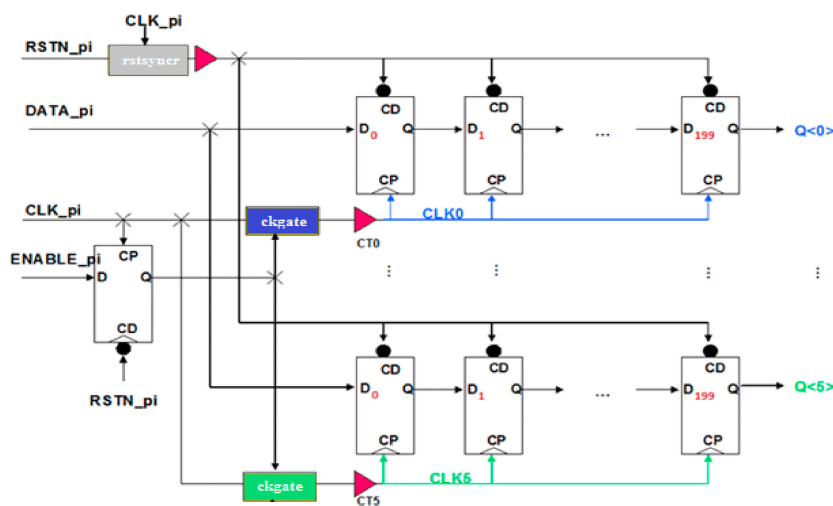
CLK_pi
RSTN_pi
rstsyncr
DATA_pi
CD
D$_0$
Q
CP
CD
D$_1$
Q
CP
...
CD
D$_{199}$
Q
CP
Q<0>
CLK_pi
ckgate
CT0
CLK0
ENABLE_pi
CP
D
Q
CD
RSTN_pi
⋮
⋮
⋮
⋮
CD
D$_0$
Q
CP
CD
D$_1$
Q
CP
...
CD
D$_{199}$
Q
CP
Q<5>
ckgate
CT5
CLK5